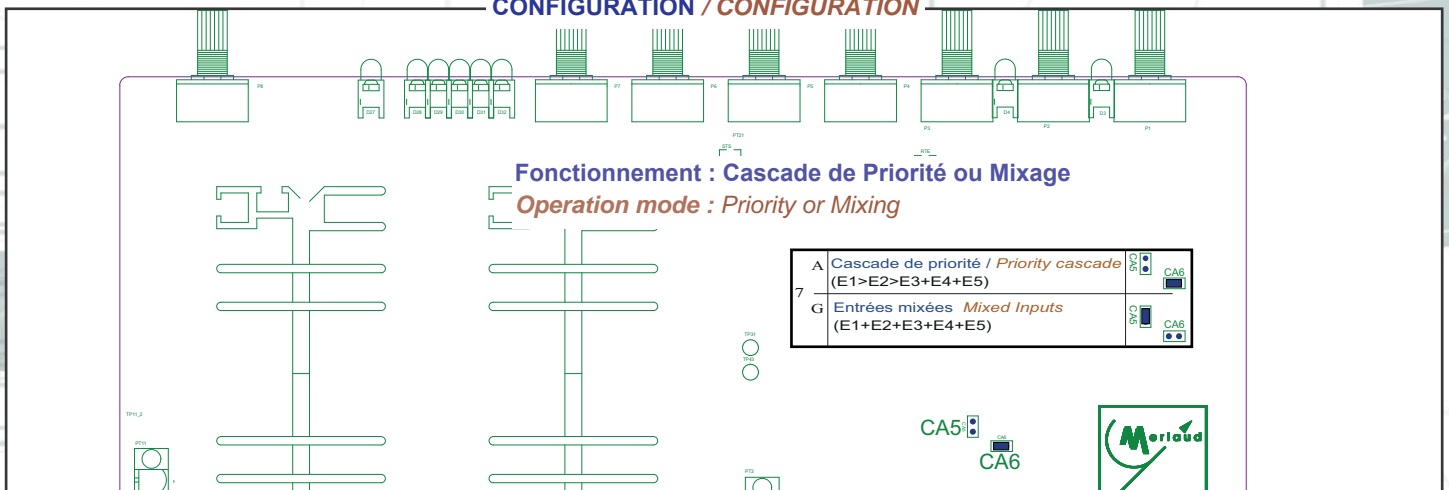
CONFIGURATION / CONFIGURATION

P8 D27 D28 D29 D30 D31 D32 P7 P6 P5 P4 P3 D4 P2 D3 P1

PT21 ST6 RTE

Fonctionnement : Cascade de Priorité ou Mixage

Operation mode : Priority or Mixing

| 7 | A | Cascade de priorité / Priority cascade (E1>E2>E3+E4+E5) | CA5 CA6 |
|---|---|---|---|
| | G | Entrées mixées Mixed Inputs (E1+E2+E3+E4+E5) | CA5 CA6 |

TP31 TP40

TP11_2 PT11 PT3

CA5 CA6

Merlaud